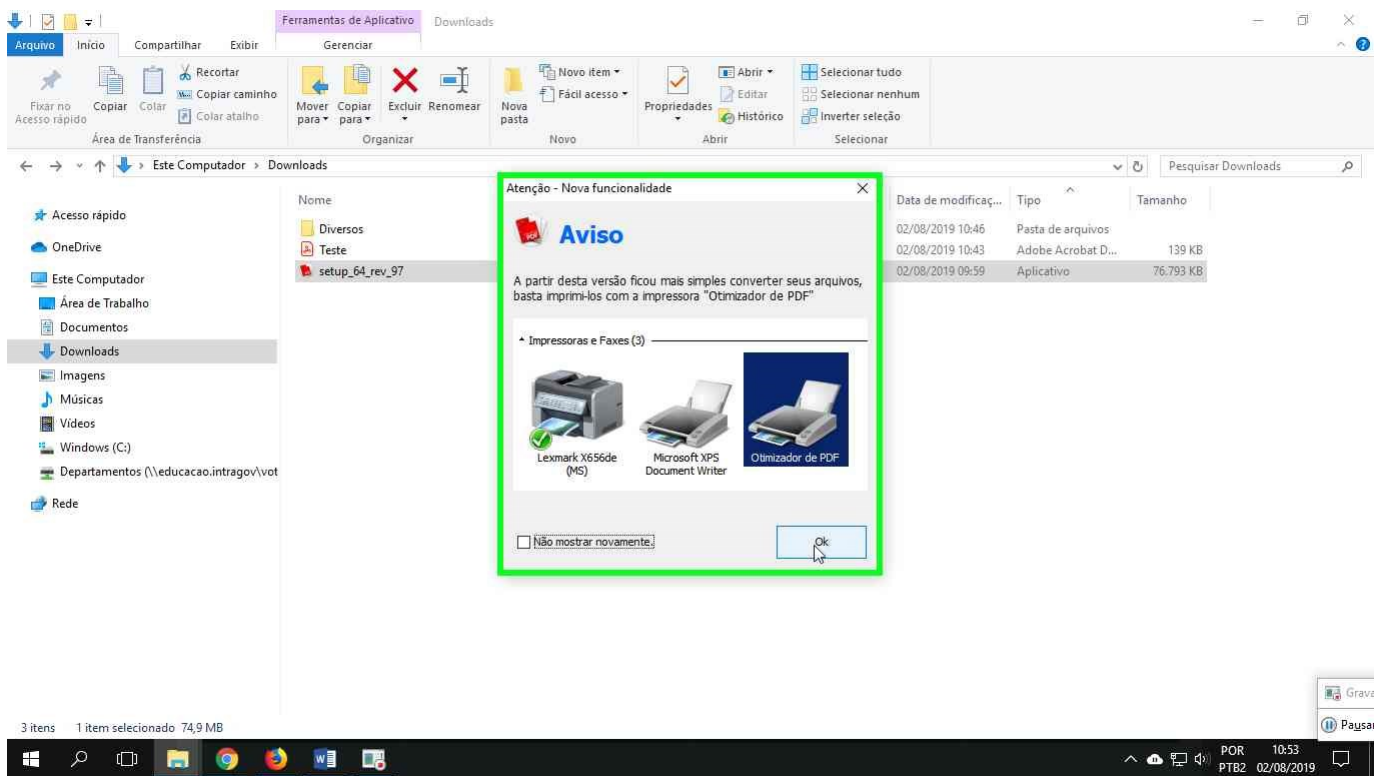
Ferramentas de Aplicativo Downloads

Arquivo Início Compartilhar Exibir Gerenciar

Fixar no Acesso rápido Copiar Colar Recortar Copiar caminho Colar atalho Área de Transferência

Mover para Copiar para Excluir Renomear Organizar

Nova pasta Novo item Fácil acesso Novo

Propriedades Abrir Editar Histórico Abrir

Selecionar tudo Selecionar nenhum Inverter seleção Selecionar

Este Computador > Downloads

Pesquisar Downloads

Acesso rápido
OneDrive
Este Computador
Área de Trabalho
Documentos
Downloads
Imagens
Músicas
Vídeos
Windows (C:)
Departamentos (\\educacao.intragov\vot
Rede

| Nome | Data de modificaç... | Tipo | Tamanho |
|---|---|---|---|
| Diversos | 02/08/2019 10:46 | Pasta de arquivos | |
| Teste | 02/08/2019 10:43 | Adobe Acrobat D... | 139 KB |
| setup_64_rev_97 | 02/08/2019 09:59 | Aplicativo | 76.793 KB |

Atenção - Nova funcionalidade

Aviso

A partir desta versão ficou mais simples converter seus arquivos, basta imprimi-los com a impressora "Otimizador de PDF"

Impressoras e Faxes (3)

Lexmark X656de (MS)
Microsoft XPS Document Writer
Otimizador de PDF

Não mostrar novamente.

Ok

3 itens 1 item selecionado 74,9 MB

Grava
Pausar

POR PTB2 10:53 02/08/2019